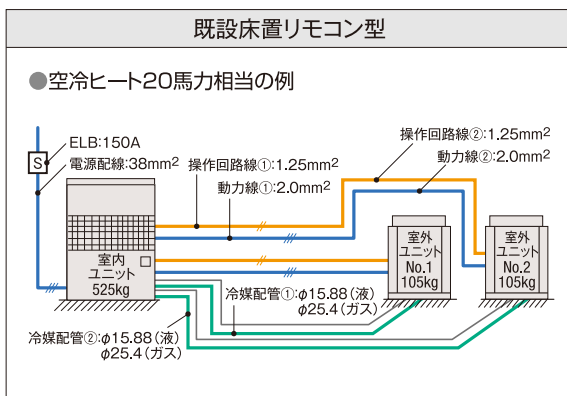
既設床置リモコン型

●空冷ヒート20馬力相当の例

S

ELB:150A

電源配線:38mm$^2$

操作回路線①:1.25mm$^2$

動力線①:2.0mm$^2$

操作回路線②:1.25mm$^2$

動力線②:2.0mm$^2$

室内ユニット 525kg

室外ユニット No.1 105kg

室外ユニット No.2 105kg

冷媒配管①:$\phi$15.88(液) $\phi$25.4(ガス)

冷媒配管②:$\phi$15.88(液) $\phi$25.4(ガス)